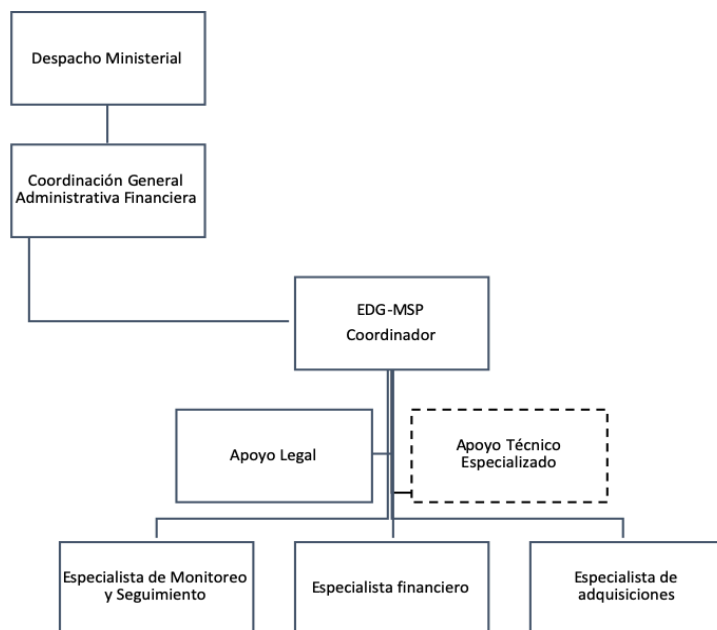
Despacho Ministerial

Coordinación General Administrativa Financiera

EDG-MSP
Coordinador

Apoyo Legal

Apoyo Técnico Especializado

Especialista de Monitoreo y Seguimiento

Especialista financiero

Especialista de adquisiciones